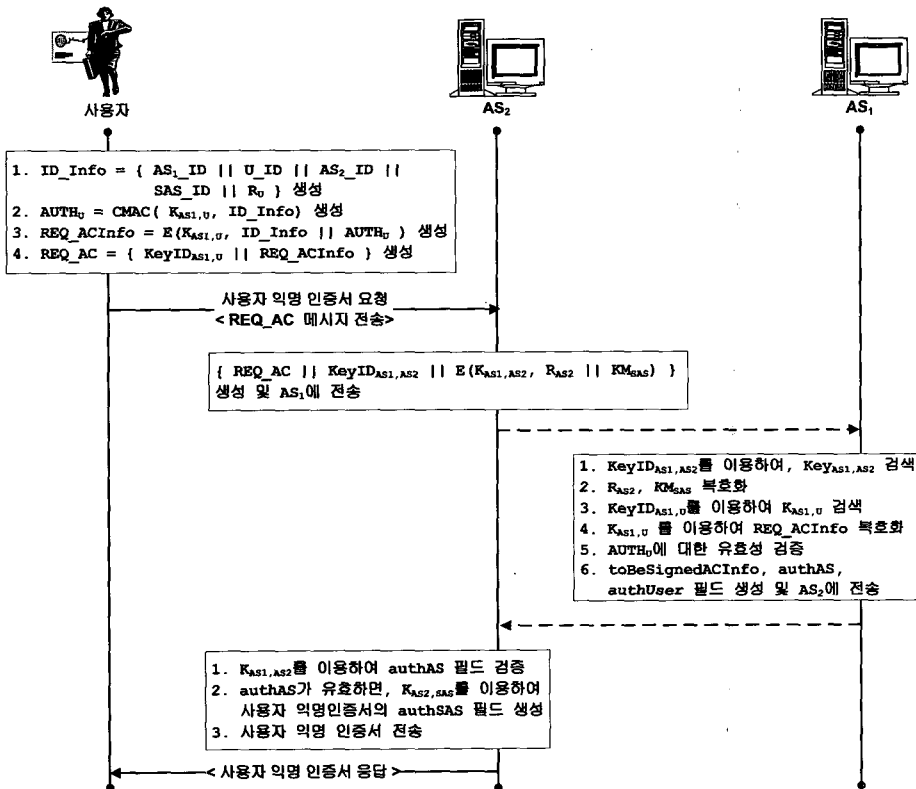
사용자

$AS_2$

$AS_1$

1. ID_Info = { $AS_1$_ID || U_ID || $AS_2$_ID || SAS_ID || $R_U$ } 생성
2. $AUTH_U$ = CMAC( $K_{AS1,U}$, ID_Info) 생성
3. REQ_ACInfo = E($K_{AS1,U}$, ID_Info || $AUTH_U$ ) 생성
4. REQ_AC = { $KeyID_{AS1,U}$ || REQ_ACInfo } 생성

사용자 익명 인증서 요청
< REQ_AC 메시지 전송>

{ REQ_AC || $KeyID_{AS1,AS2}$ || E($K_{AS1,AS2}$, $R_{AS2}$ || $KM_{SAS}$) }
생성 및 $AS_1$에 전송

1. $KeyID_{AS1,AS2}$를 이용하여, $Key_{AS1,AS2}$ 검색
2. $R_{AS2}$, $KM_{SAS}$ 복호화
3. $KeyID_{AS1,U}$를 이용하여 $K_{AS1,U}$ 검색
4. $K_{AS1,U}$ 를 이용하여 REQ_ACInfo 복호화
5. $AUTH_U$에 대한 유효성 검증
6. toBeSignedACInfo, authAS, authUser 필드 생성 및 $AS_2$에 전송

1. $K_{AS1,AS2}$를 이용하여 authAS 필드 검증
2. authAS가 유효하면, $K_{AS2,SAS}$를 이용하여 사용자 익명인증서의 authSAS 필드 생성
3. 사용자 익명 인증서 전송

< 사용자 익명 인증서 응답 >